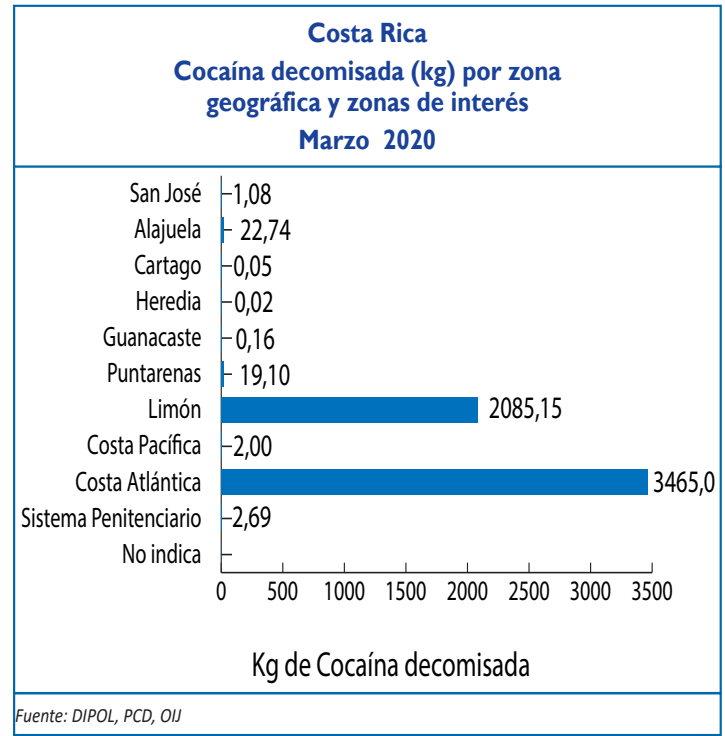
Costa Rica
Cocaína decomisada (kg) por zona geográfica y zonas de interés
Marzo 2020

San José 1,08
Alajuela 22,74
Cartago 0,05
Heredia 0,02
Guanacaste 0,16
Puntarenas 19,10
Limón 2085,15
Costa Pacífica 2,00
Costa Atlántica 3465,0
Sistema Penitenciario 2,69
No indica

0 500 1000 1500 2000 2500 3000 3500

Kg de Cocaína decomisada

Fuente: DIPOL, PCD, OIJ